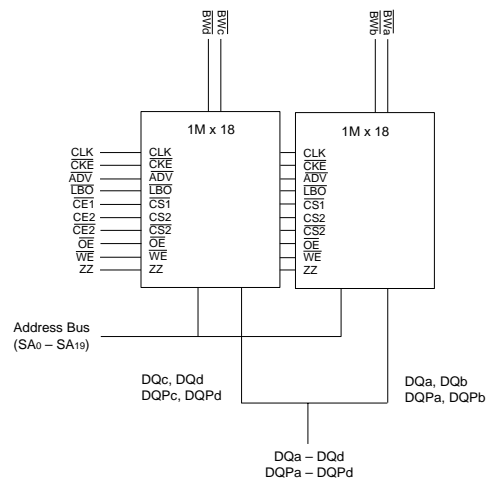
$\overline{BWc}$
$\overline{BWd}$

$\overline{BWa}$
$\overline{BWb}$

1M x 18

1M x 18

CLK
$\overline{CKE}$
$\overline{ADV}$
$\overline{LBO}$
$\overline{CE1}$
CE2
$\overline{CE2}$
$\overline{OE}$
$\overline{WE}$
ZZ

CLK
$\overline{CKE}$
$\overline{ADV}$
$\overline{LBO}$
$\overline{CS1}$
CS2
$\overline{CS2}$
$\overline{OE}$
$\overline{WE}$
ZZ

CLK
$\overline{CKE}$
$\overline{ADV}$
$\overline{LBO}$
$\overline{CS1}$
CS2
$\overline{CS2}$
$\overline{OE}$
$\overline{WE}$
ZZ

Address Bus
(SA$_0$ – SA$_{19}$)

DQc, DQd
DQPc, DQPd

DQa, DQb
DQPa, DQPb

DQa – DQd
DQPa – DQPd